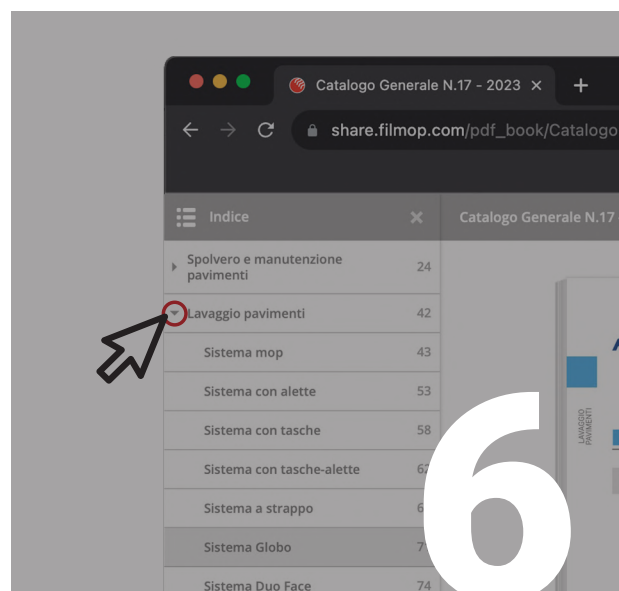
Catalogo Generale N.17 - 2023 ×
+
share.filmop.com/pdf_book/Catalogo

Indice
Catalogo Generale N.17

| | |
|---|---|
| Spolvero e manutenzione pavimenti | 24 |
| Lavaggio pavimenti | 42 |
| Sistema mop | 43 |
| Sistema con alette | 53 |
| Sistema con tasche | 58 |
| Sistema con tasche-alette | 6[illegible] |
| Sistema a strappo | 6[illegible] |
| Sistema Globo | 7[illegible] |
| Sistema Duo Face | 74 |

LAVAGGIO PAVIMENTI

6